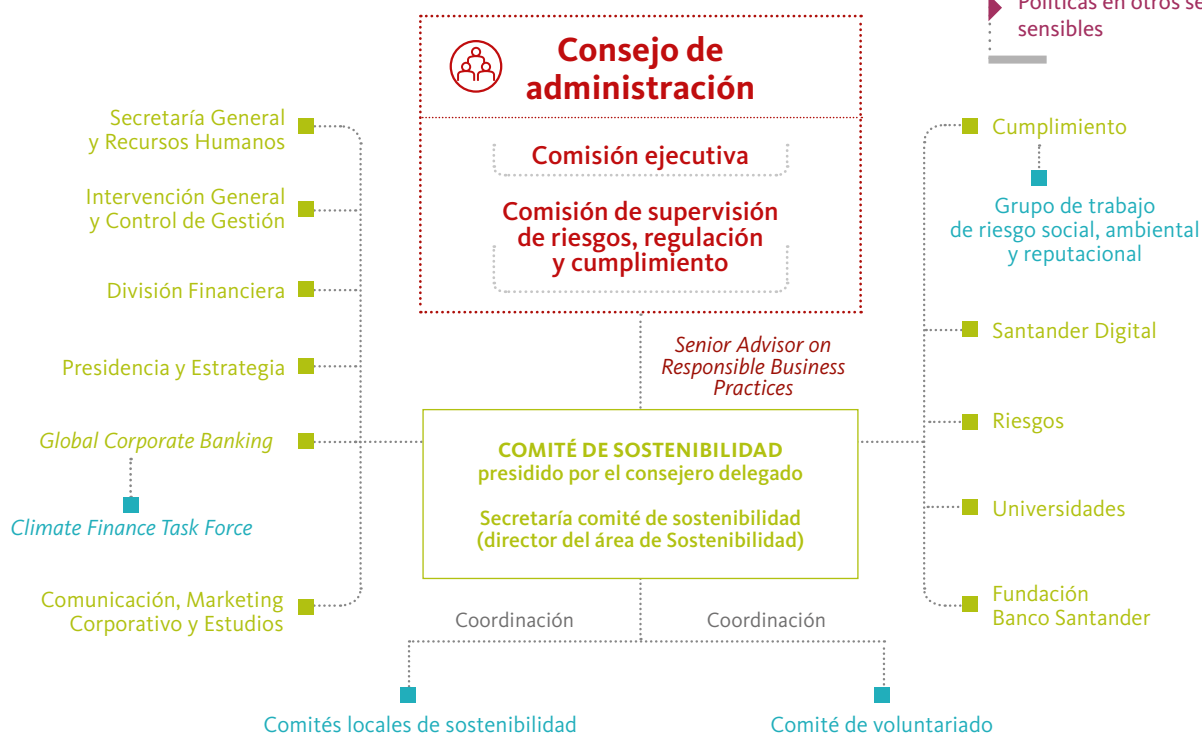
Políticas en otros se
sensibles

Consejo de administración

Comisión ejecutiva

Comisión de supervisión de riesgos, regulación y cumplimiento

Secretaría General y Recursos Humanos

Intervención General y Control de Gestión

División Financiera

Presidencia y Estrategia

Global Corporate Banking

Climate Finance Task Force

Comunicación, Marketing Corporativo y Estudios

Senior Advisor on Responsible Business Practices

COMITÉ DE SOSTENIBILIDAD
presidido por el consejero delegado

Secretaría comité de sostenibilidad
(director del área de Sostenibilidad)

Cumplimiento

Grupo de trabajo de riesgo social, ambiental y reputacional

Santander Digital

Riesgos

Universidades

Fundación Banco Santander

Coordinación

Coordinación

Comités locales de sostenibilidad

Comité de voluntariado